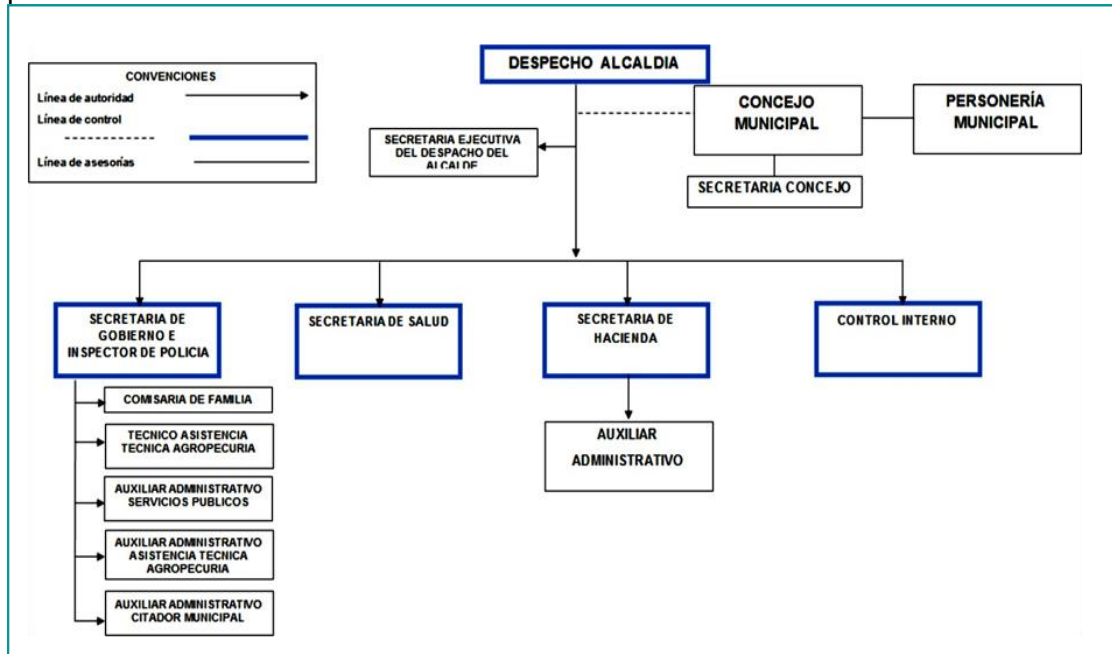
CONVENCIONES
Línea de autoridad
Línea de control
Línea de asesorías

DESPECHO ALCALDIA

CONCEJO MUNICIPAL

PERSONERÍA MUNICIPAL

SECRETARIA EJECUTIVA DEL DESPACHO DEL ALCALDE

SECRETARIA CONCEJO

SECRETARIA DE GOBIERNO E INSPECTOR DE POLICIA

SECRETARIA DE SALUD

SECRETARIA DE HACIENDA

CONTROL INTERNO

COMISARIA DE FAMILIA

TECNICO ASISTENCIA TECNICA AGROPECURIA

AUXILIAR ADMINISTRATIVO SERVICIOS PUBLICOS

AUXILIAR ADMINISTRATIVO ASISTENCIA TECNICA AGROPECURIA

AUXILIAR ADMINISTRATIVO CITADOR MUNICIPAL

AUXILIAR ADMINISTRATIVO